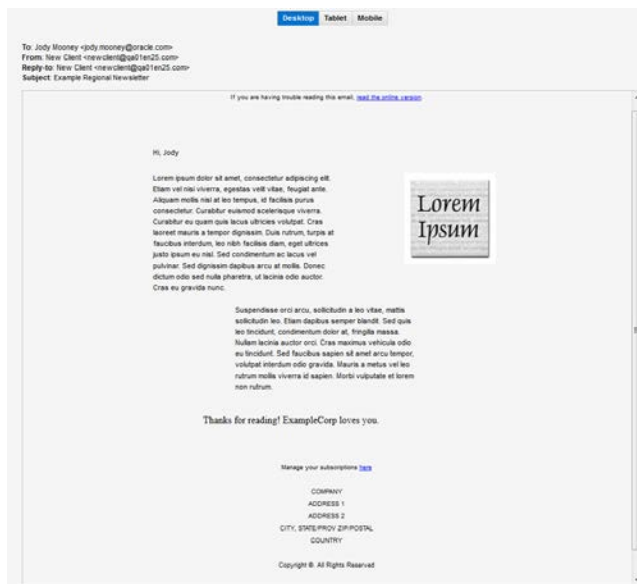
Desktop Tablet Mobile

To: Jody Mooney <jody.mooney@oracle.com>
From: New Client <newclient@qa01en25.com>
Reply-to: New Client <newclient@qa01en25.com>
Subject: Example Regional Newsletter

If you are having trouble reading this email, read the online version.

Hi, Jody

Lorem ipsum dolor sit amet, consectetur adipiscing elit. Etiam vel nisi viverra, egestas velit vitae, feugiat ante. Aliquam mollis nisl at leo tempus, id facilisis purus consectetur. Curabitur euismod scelerisque viverra. Curabitur eu quam quis lacus ultricies volutpat. Cras laoreet mauris a tempor dignissim. Duis rutrum, turpis at faucibus interdum, leo nibh facilisis diam, eget ultrices justo ipsum eu nisl. Sed condimentum ac lacus vel pulvinar. Sed dignissim dapibus arcu at mollis. Donec dictum odio sed nulla pharetra, ut lacinia odio auctor. Cras eu gravida nunc.

Lorem Ipsum

Suspendisse orci arcu, sollicitudin a leo vitae, mattis sollicitudin leo. Etiam dapibus semper blandit. Sed quis leo tincidunt, condimentum dolor at, fringilla massa. Nullam lacinia auctor orci. Cras maximus vehicula odio eu tincidunt. Sed faucibus sapien sit amet arcu tempor, volutpat interdum odio gravida. Mauris a metus vel leo rutrum mollis viverra id sapien. Morbi vulputate et lorem non rutrum.

Thanks for reading! ExampleCorp loves you.

Manage your subscriptions here

COMPANY
ADDRESS 1
ADDRESS 2
CITY, STATE/PROV ZIP/POSTAL
COUNTRY

Copyright ©. All Rights Reserved